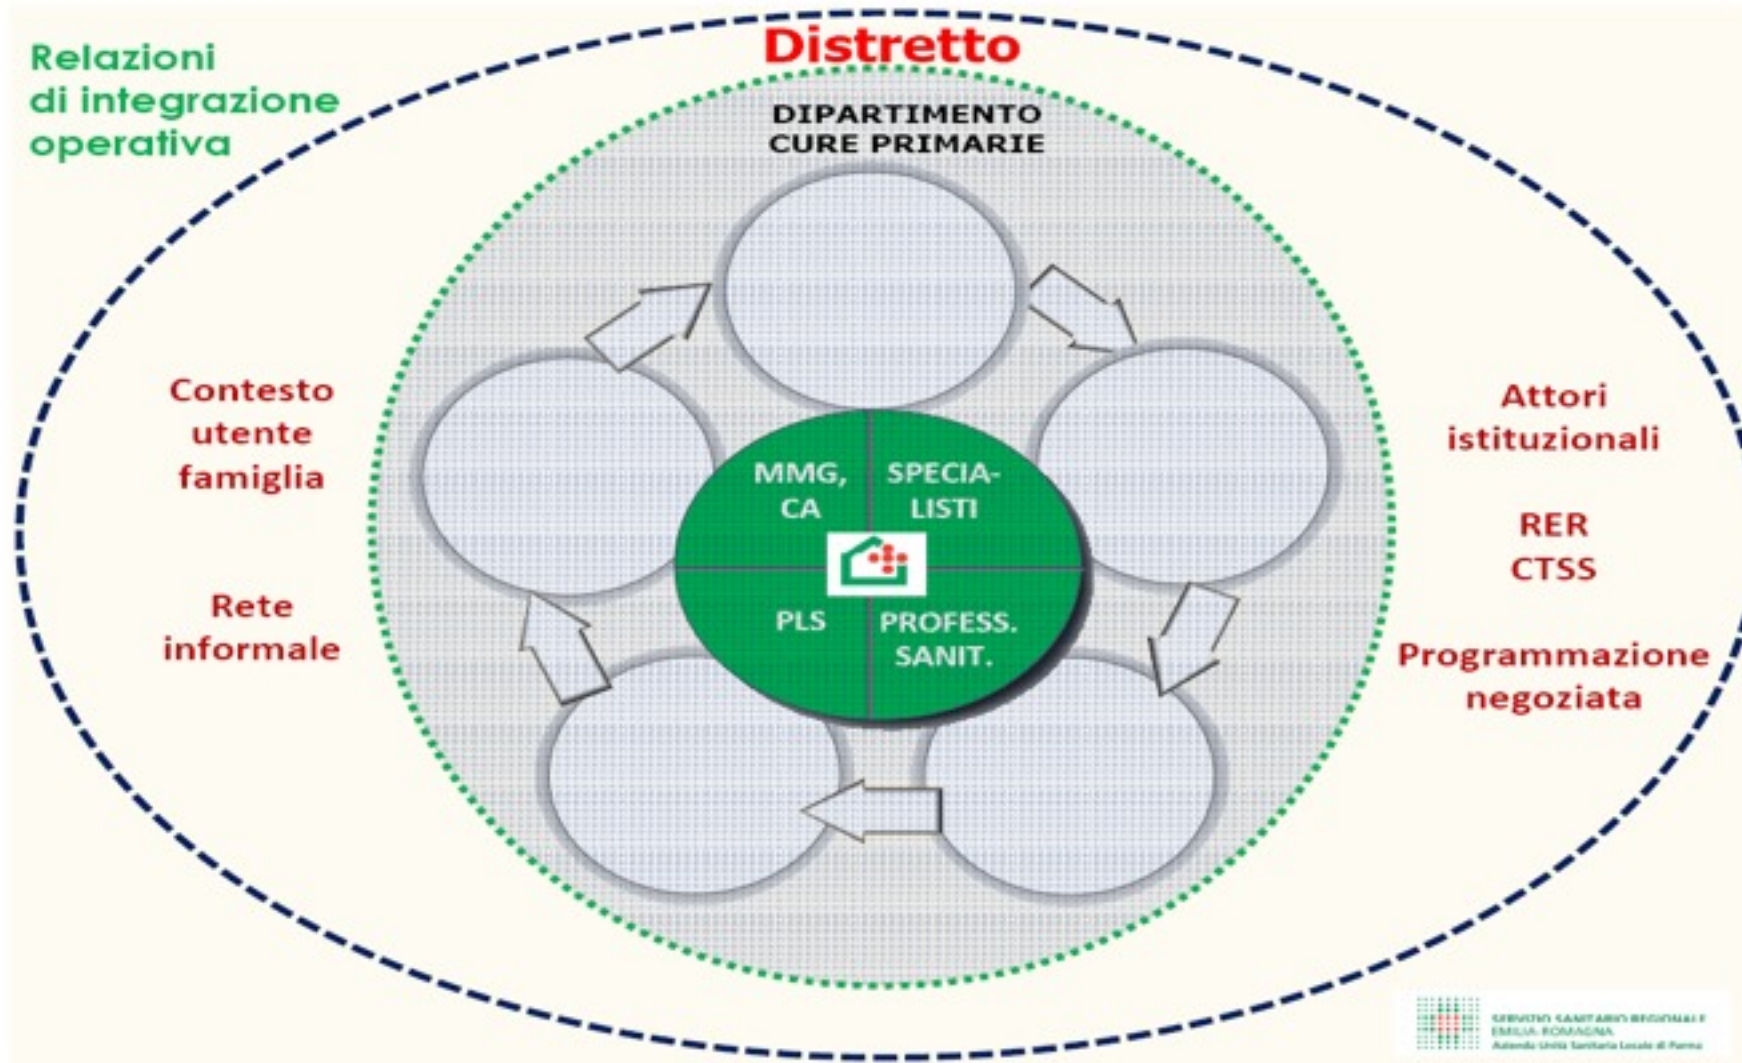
Relazioni di integrazione operativa

Distretto

DIPARTIMENTO CURE PRIMARIE

Contesto utente famiglia

Rete informale

MMG, CA

SPECIALISTI

PLS

PROFESS. SANIT.

Attori istituzionali

RER CTSS

Programmazione negoziata

SERVIZIO SANITARIO REGIONALE EMILIA-ROMAGNA Azienda Unità Sanitaria Locale di Parma